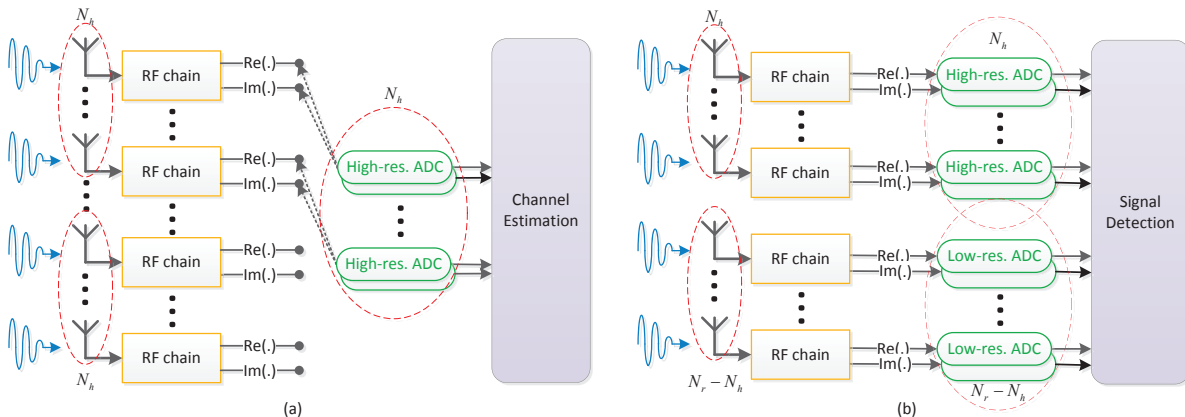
$N_h$

RF chain

Re(.)

Im(.)

RF chain

Re(.)

Im(.)

RF chain

Re(.)

Im(.)

RF chain

Re(.)

Im(.)

$N_h$

$N_h$

High-res. ADC

High-res. ADC

Channel Estimation

(a)

$N_h$

RF chain

Re(.)

Im(.)

$N_h$

High-res. ADC

RF chain

Re(.)

Im(.)

High-res. ADC

RF chain

Re(.)

Im(.)

Low-res. ADC

RF chain

Re(.)

Im(.)

Low-res. ADC

Signal Detection

$N_r - N_h$

$N_r - N_h$

(b)